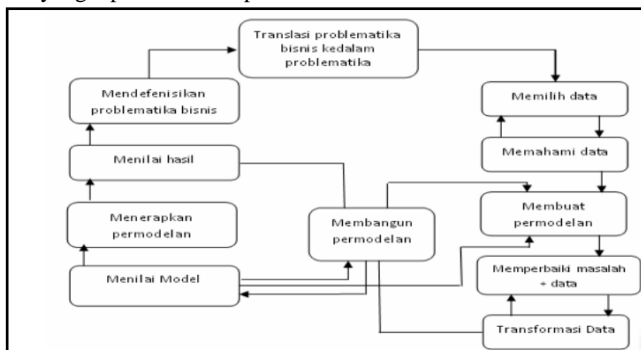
Translasi problematika bisnis kedalam problematika

Mendefenisikan problematika bisnis

Memilih data

Memahami data

Menilai hasil

Membuat permodelan

Menerapkan permodelan

Membangun permodelan

Memperbaiki masalah + data

Menilai Model

Transformasi Data